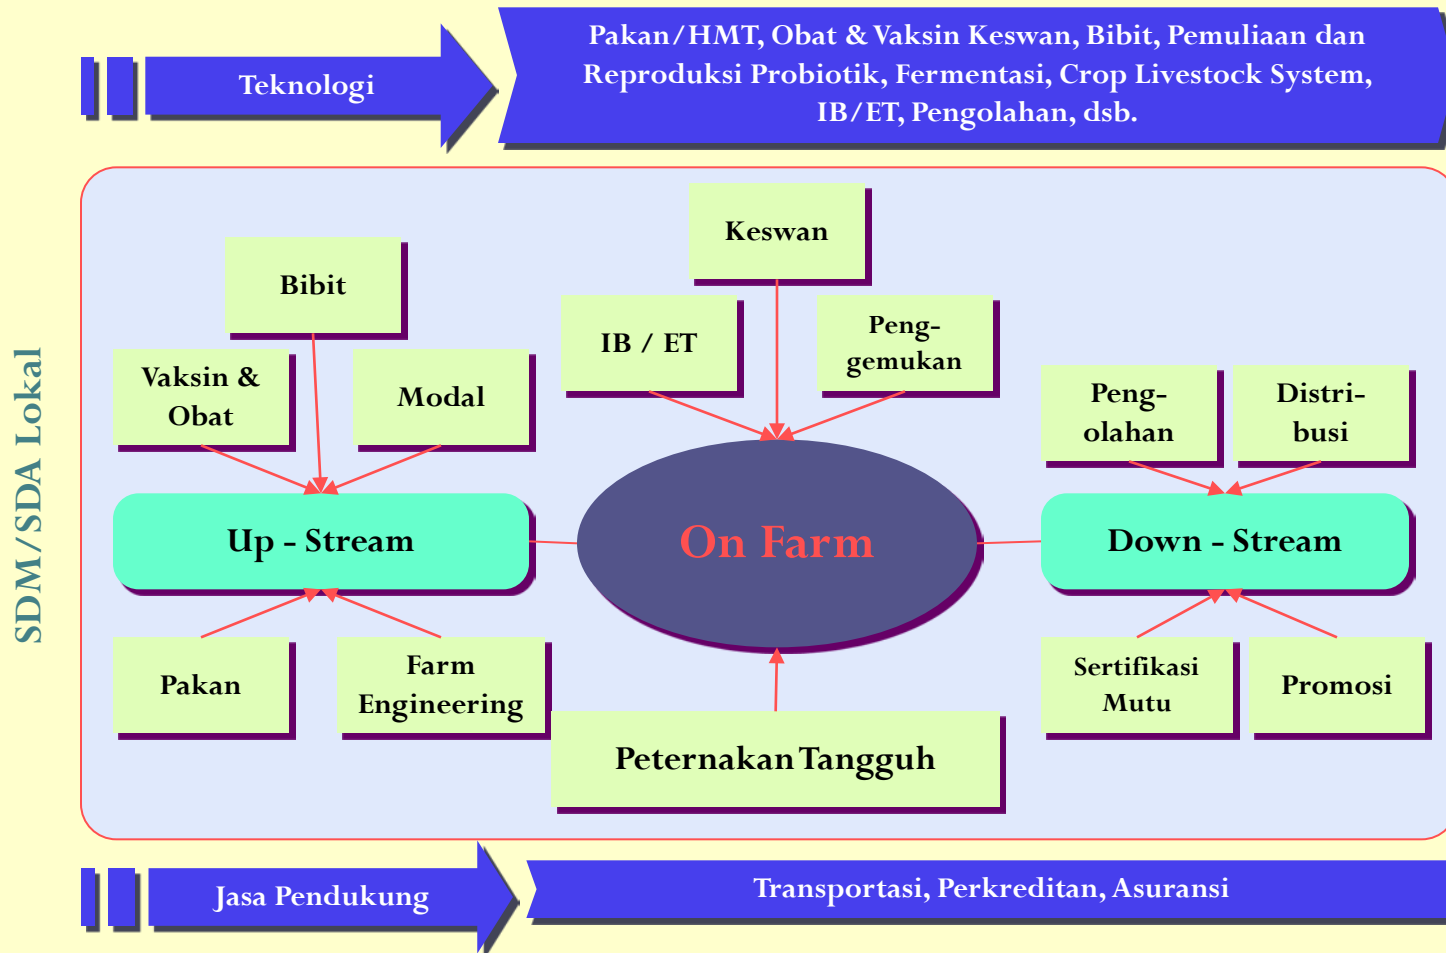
Teknologi

Pakan/HMT, Obat & Vaksin Keswan, Bibit, Pemuliaan dan Reproduksi Probiotik, Fermentasi, Crop Livestock System, IB/ET, Pengolahan, dsb.

SDM/SDA Lokal

Bibit

Vaksin & Obat

Modal

Keswan

IB / ET

Peng-gemukan

Peng-olahan

Distri-busi

Up - Stream

On Farm

Down - Stream

Pakan

Farm Engineering

Peternakan Tangguh

Sertifikasi Mutu

Promosi

Jasa Pendukung

Transportasi, Perkreditan, Asuransi